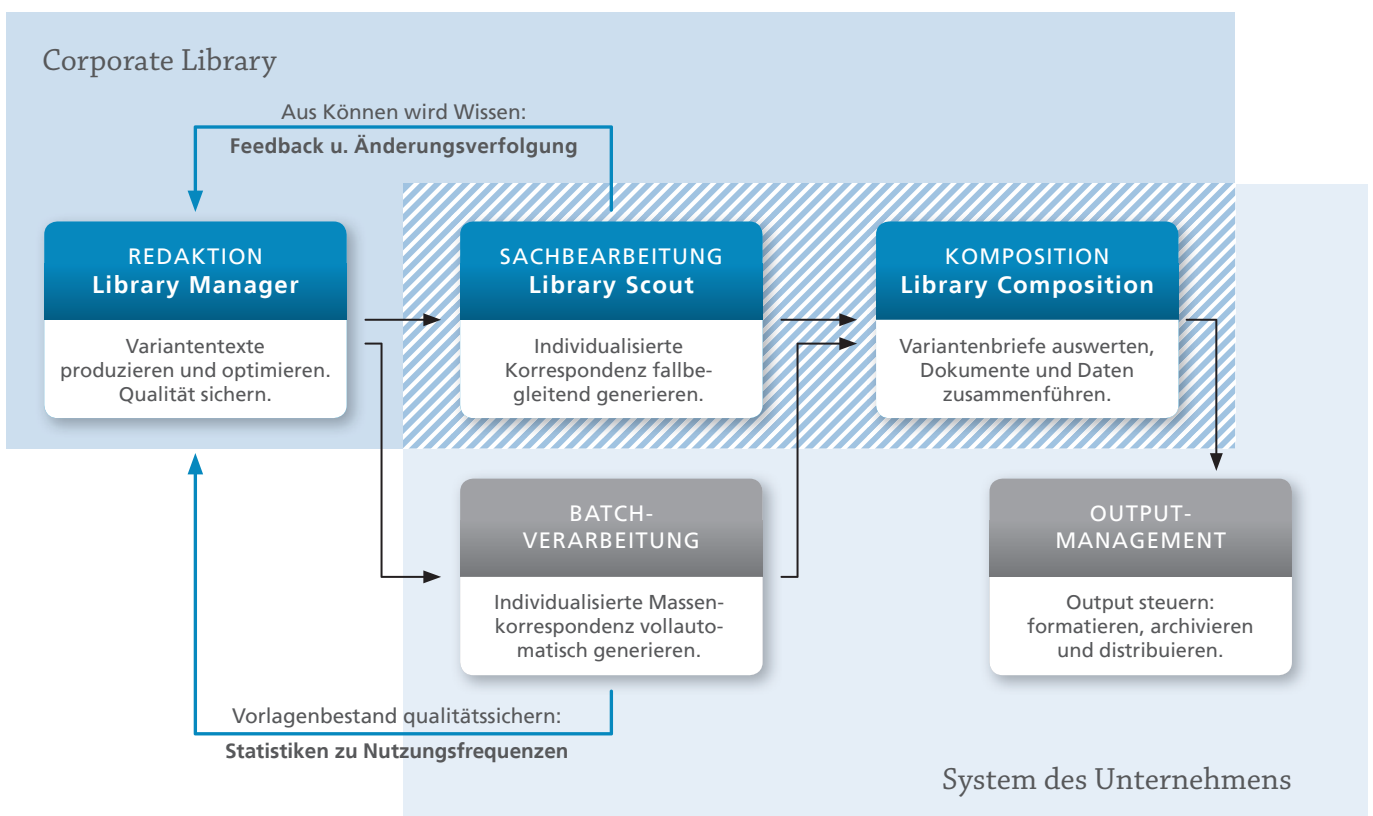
Corporate Library

Aus Können wird Wissen:
**Feedback u. Änderungsverfolgung**

REDAKTION
**Library Manager**

Variantentexte produzieren und optimieren. Qualität sichern.

SACHBEARBEITUNG
**Library Scout**

Individualisierte Korrespondenz fallbegleitend generieren.

KOMPOSITION
**Library Composition**

Variantenbriefe auswerten, Dokumente und Daten zusammenführen.

BATCH-
VERARBEITUNG

Individualisierte Massenkorrespondenz vollautomatisch generieren.

OUTPUT-
MANAGEMENT

Output steuern: formatieren, archivieren und distribuieren.

Vorlagenbestand qualitätssichern:
**Statistiken zu Nutzungsfrequenzen**

System des Unternehmens